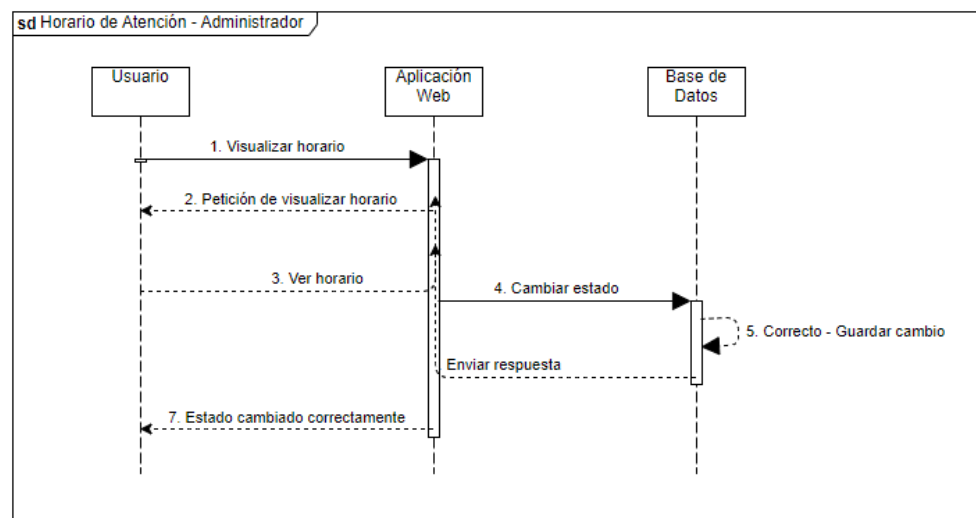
sd Horario de Atención - Administrador

Usuario

Aplicación Web

Base de Datos

1. Visualizar horario

2. Petición de visualizar horario

3. Ver horario

4. Cambiar estado

5. Correcto - Guardar cambio

Enviar respuesta

7. Estado cambiado correctamente